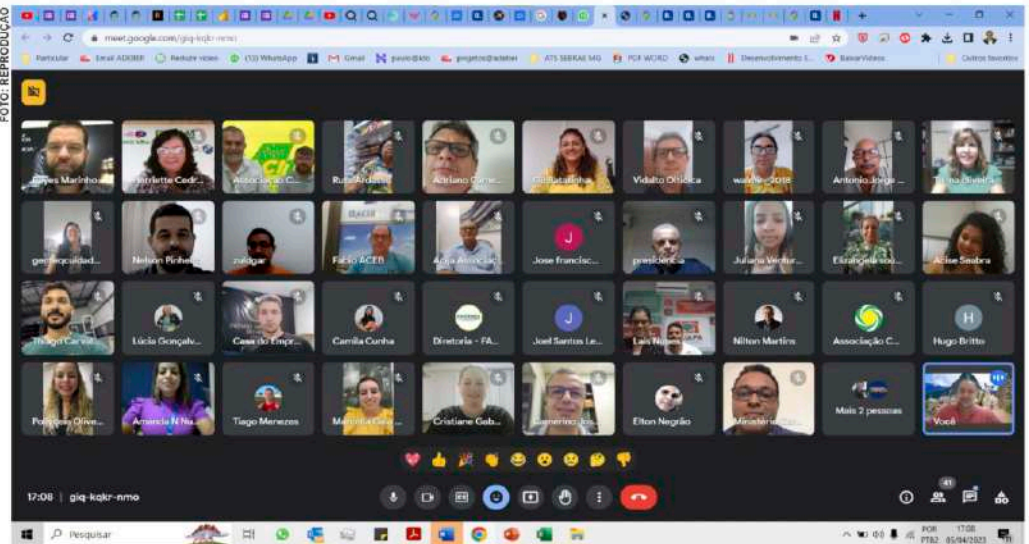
FOTO: REPRODUÇÃO

meet.google.com/giq-kqkr-nmo

Particular Email ADOBE Reduzir video (13) WhatsApp Gmail paulo@abc projetos@adober ATS SEBRAE MG PDF WORD whats Desenvolvimento I... Baixar Videos Outros favoritos

Lopes Marinho
Enriette Cedr...
Associação C...
Rute Ardasa
Adriano Carne...
Cris Batalinha
Vidalto Oficica
walter - 2018
Antonio Jorge...
Telma Oliveira
gestaocuidad...
Nelson Pinheiro
zaldgar
Fabio ACEB
Acha Associac...
Jose francisc...
presidencia
Juliana Ventur...
Elisangela sou...
Acise Seabra
Thiago Carval...
Lúcia Gonçalv...
Casa do Empr...
Camila Cunha
Diretoria - FA...
Joel Santos Le...
Lais Nunes
Nilton Martins
Associação C...
Hugo Britto
Pollyana Olive...
America N Nu...
Tiago Menezes
Marcelia Cida...
Cristiane Gab...
Gumercindo Jos...
Elton Negrão
Ministério...
Mais 2 pessoas
Você

17:08 | giq-kqkr-nmo

41

Pesquisar

POR PTB2 17:08 05/04/2023